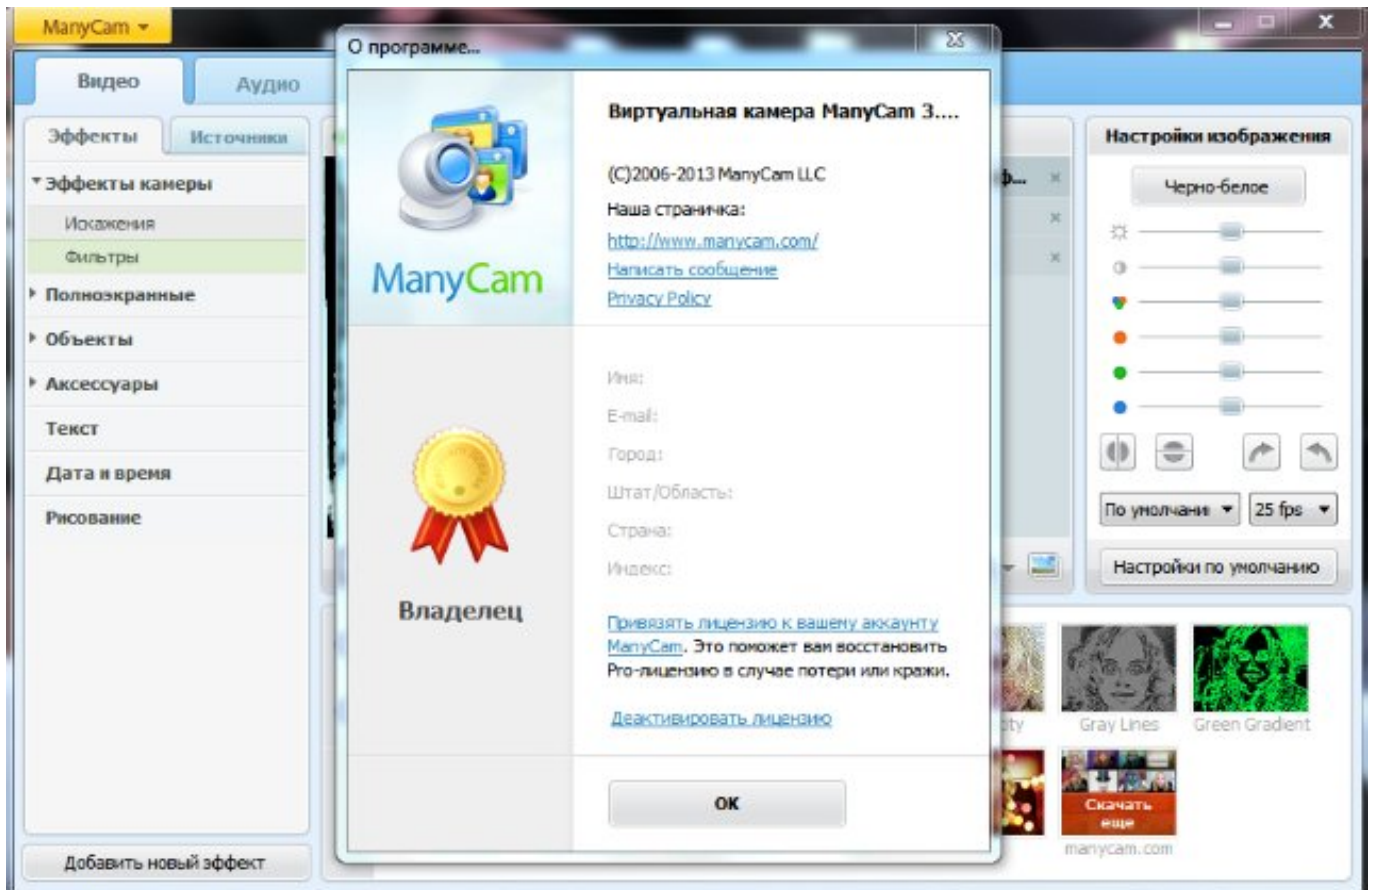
ManyCam

Видео
Аудио

Эффекты
Источники

Эффекты камеры
Искажения
Фильтры
Полноэкранные
Объекты
Аксессуары
Текст
Дата и время
Рисование

Добавить новый эффект

О программе...

ManyCam

Виртуальная камера ManyCam 3....

(C)2006-2013 ManyCam LLC

Наша страничка:
http://www.manycam.com/
Написать сообщение
Privacy Policy

Владелец

Имя:
E-mail:
Город:
Штат/Область:
Страна:
Индекс:

Привязать лицензию к вашему аккаунту ManyCam. Это поможет вам восстановить Pro-лицензию в случае потери или кражи.

Деактивировать лицензию

OK

Настройки изображения
Черно-белое

По умолчани
25 fps
Настройки по умолчанию

Gray Lines
Green Gradient
Скачать еще
manycam.com